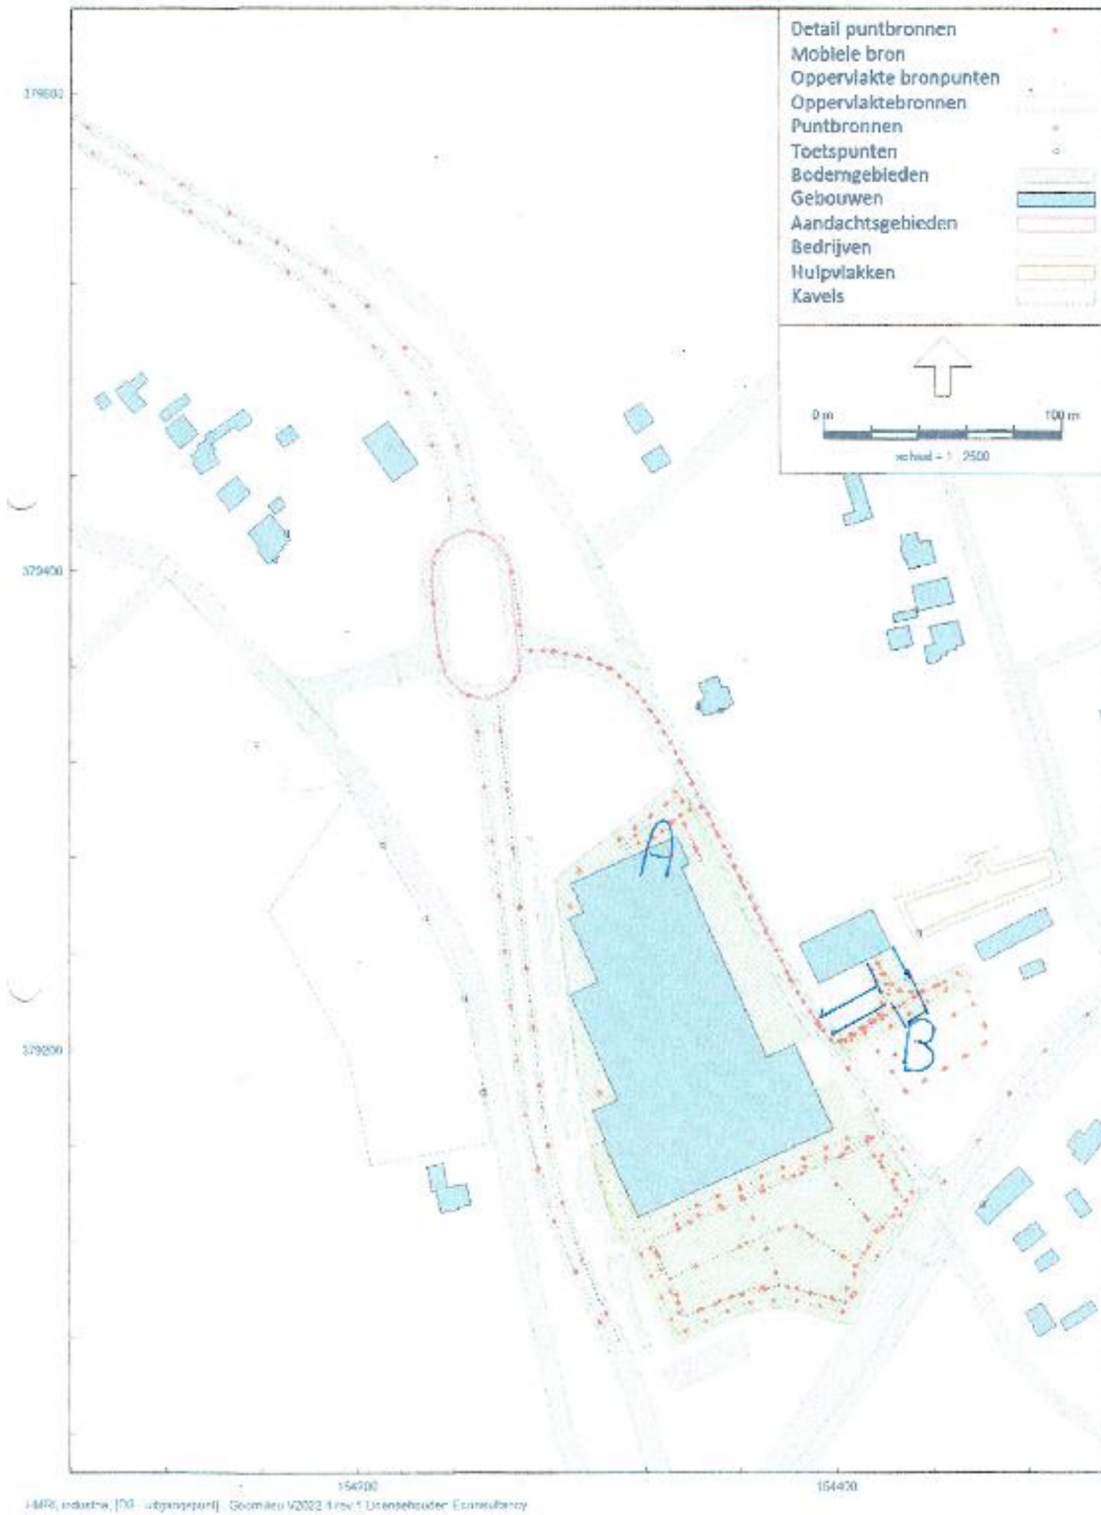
Detail puntbronnen
Mobiele bron
Oppervlakte bronpunten
Oppervlaktebronnen
Puntbronnen
Toetspunten
Bodemgebieden
Gebouwen
Aandachtsgebieden
Bedrijven
Hulpvlakken
Kavels

0 m
100 m
schaal = 1 : 2500

379600
379400
379200

A
B

164200
164400

HMRI, industrie, [DG - uitgangspunt] - Geomilieu V2022.1 rev 1 Licentiehouder: Econsultancy